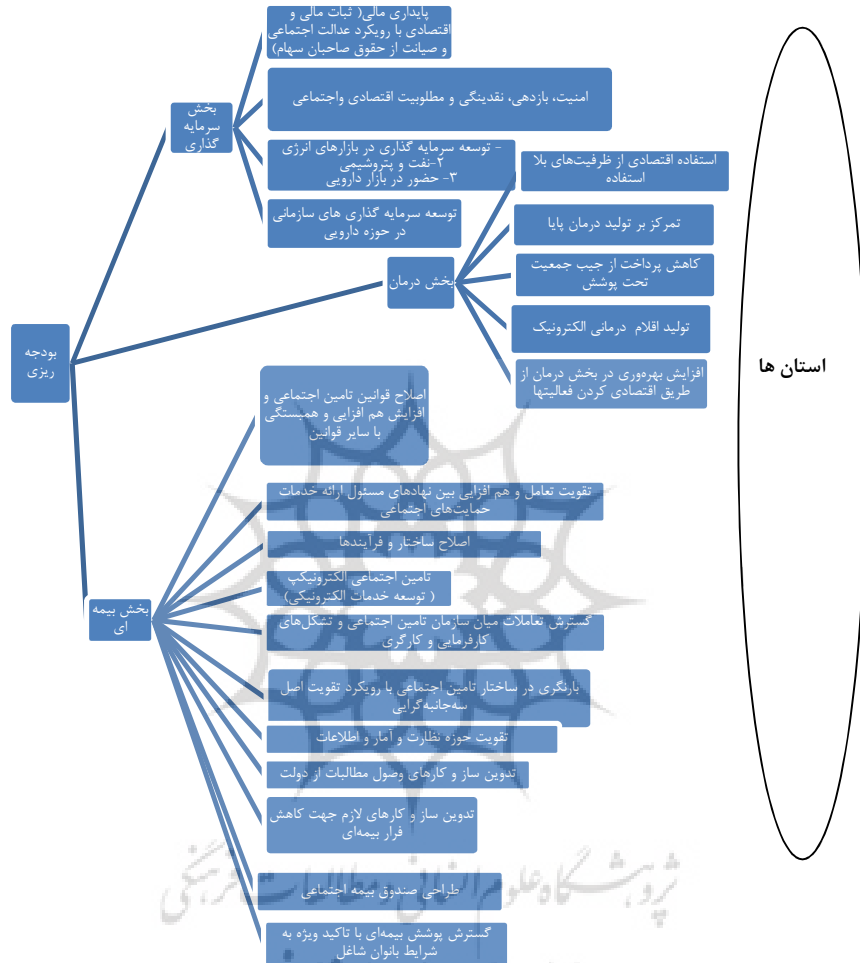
بودجه ریزی

بخش سرمایه گذاری

پایداری مالی( ثبات مالی و اقتصادی با رویکرد عدالت اجتماعی و صیانت از حقوق صاحبان سهام)

امنیت، بازدهی، نقدینگی و مطلوبیت اقتصادی واجتماعی

- توسعه سرمایه گذاری در بازارهای انرژی
۲-نفت و پتروشیمی
۳- حضور در بازار دارویی

توسعه سرمایه گذاری های سازمانی در حوزه دارویی

بخش درمان

استفاده اقتصادی از ظرفیت‌های بلا استفاده

تمرکز بر تولید درمان پایا

کاهش پرداخت از جیب جمعیت تحت پوشش

تولید اقلام درمانی الکترونیک

افزایش بهره‌وری در بخش درمان از طریق اقتصادی کردن فعالیتها

بخش بیمه ای

اصلاح قوانین تامین اجتماعی و افزایش هم افزایی و همبستگی با سایر قوانین

تقویت تعامل و هم افزایی بین نهادهای مسئول ارائه خدمات حمایت‌های اجتماعی

اصلاح ساختار و فرآیندها

تامین اجتماعی الکترونیکپ ( توسعه خدمات الکترونیکی)

گسترش تعاملات میان سازمان تامین اجتماعی و تشکل‌های کارفرمایی و کارگری

بازنگری در ساختار تامین اجتماعی با رویکرد تقویت اصل سه‌جانبه‌گرایی

تقویت حوزه نظارت و آمار و اطلاعات

تدوین ساز و کارهای وصول مطالبات از دولت

تدوین ساز و کارهای لازم جهت کاهش فرار بیمه‌ای

طراحی صندوق بیمه اجتماعی

گسترش پوشش بیمه‌ای با تاکید ویژه به شرایط بانوان شاغل

استان ها

پژوهشگاه علوم انسانی و مطالعات فرهنگی